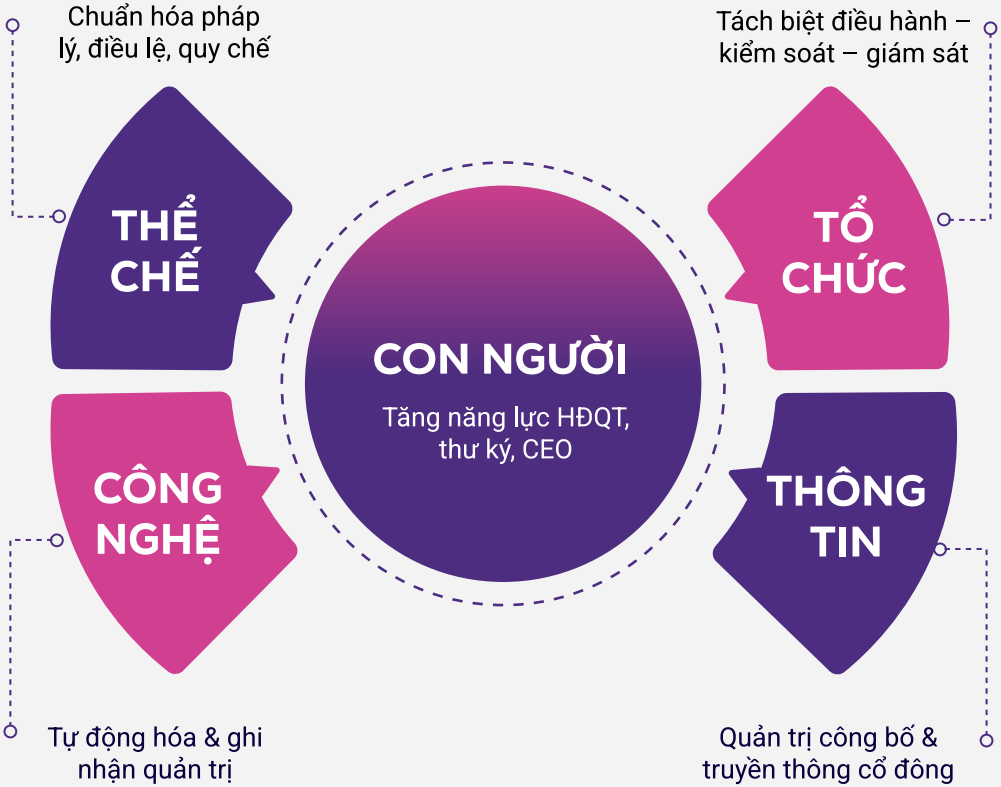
Chuẩn hóa pháp lý, điều lệ, quy chế

Tách biệt điều hành – kiểm soát – giám sát

THỂ CHẾ

TỔ CHỨC

CON NGƯỜI

Tăng năng lực HĐQT, thư ký, CEO

CÔNG NGHỆ

THÔNG TIN

Tự động hóa & ghi nhận quản trị

Quản trị công bố & truyền thông cổ đông